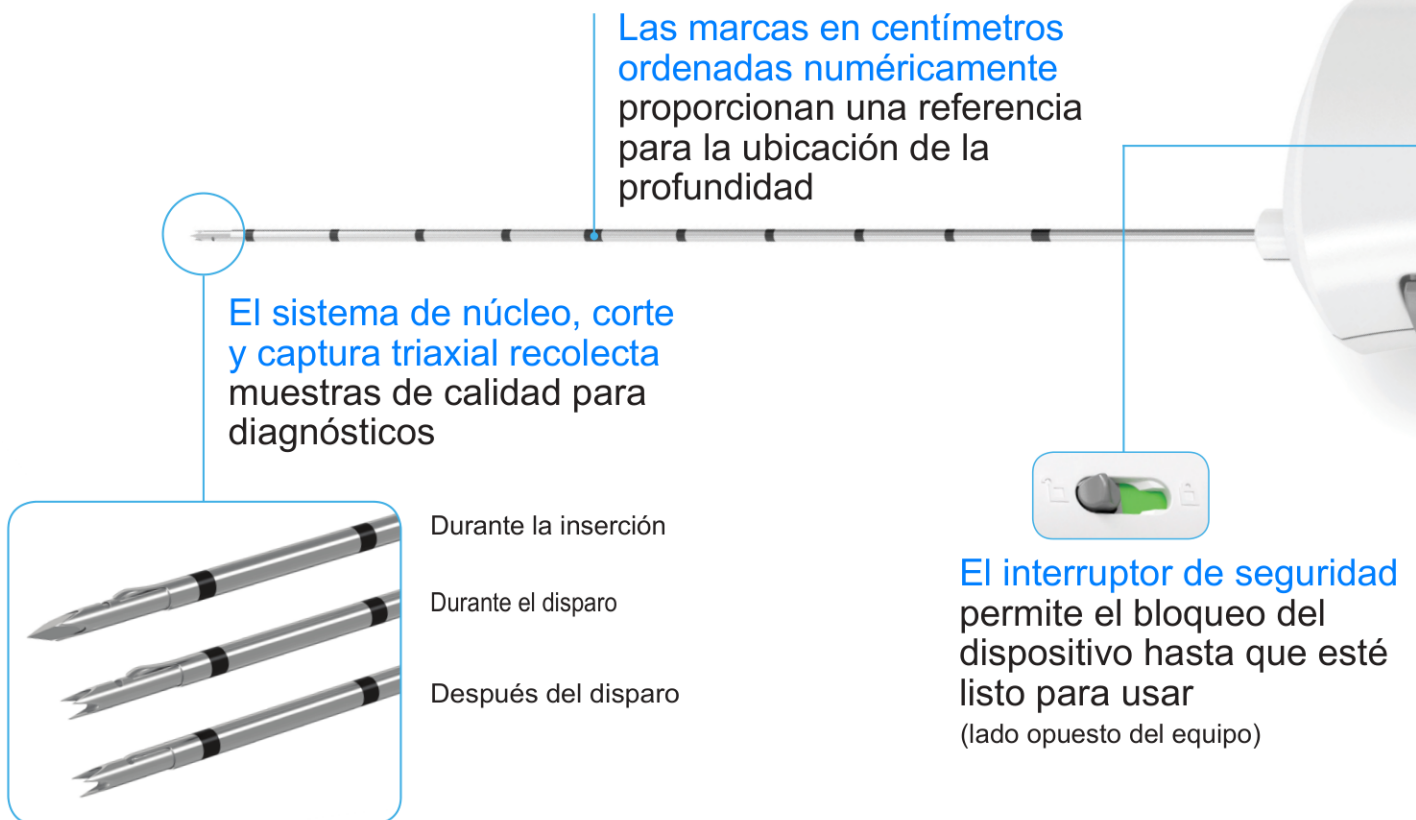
Las marcas en centímetros ordenadas numéricamente proporcionan una referencia para la ubicación de la profundidad

El sistema de núcleo, corte y captura triaxial recolecta muestras de calidad para diagnósticos

Durante la inserción

Durante el disparo

Después del disparo

El interruptor de seguridad permite el bloqueo del dispositivo hasta que esté listo para usar
(lado opuesto del equipo)